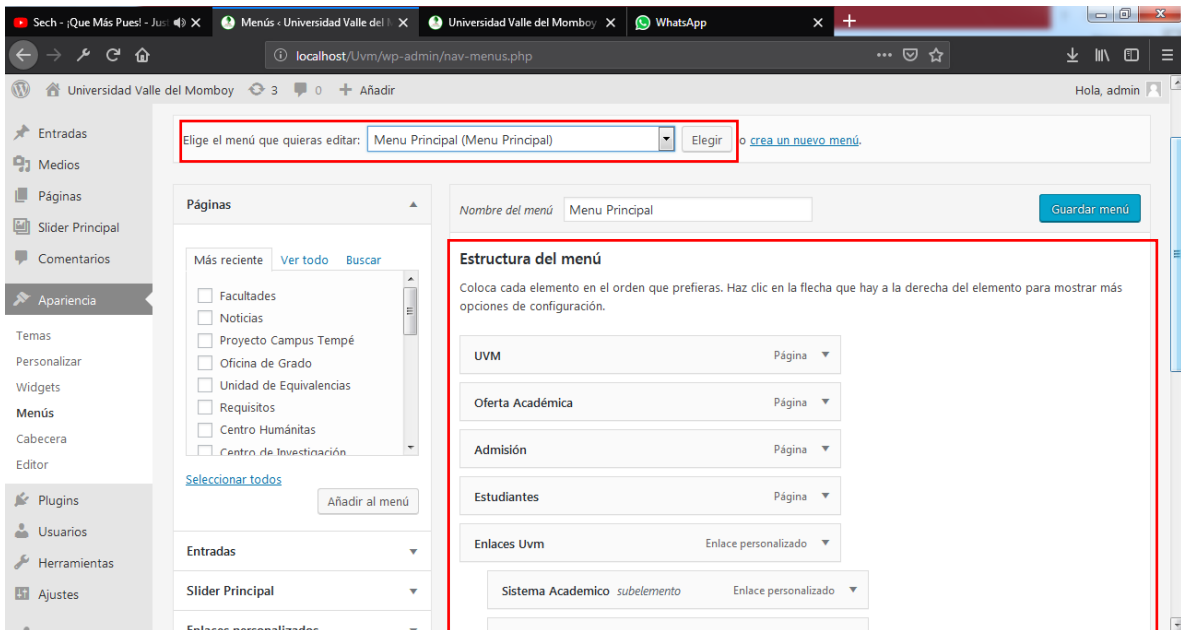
Sech - ¡Que Más Pues! - Just ×
Menús ‹ Universidad Valle del M ×
Universidad Valle del Momboy ×
WhatsApp ×
+

localhost/Uvm/wp-admin/nav-menus.php

Universidad Valle del Momboy 3 0 + Añadir
Hola, admin

Entradas
Medios
Páginas
Slider Principal
Comentarios
Apariencia
Temas
Personalizar
Widgets
Menús
Cabecera
Editor
Plugins
Usuarios
Herramientas
Ajustes

Elige el menú que quieras editar: Menu Principal (Menu Principal) Elegir o crea un nuevo menú.

Páginas
Más reciente Ver todo Buscar
Facultades
Noticias
Proyecto Campus Tempé
Oficina de Grado
Unidad de Equivalencias
Requisitos
Centro Humánitas
Centro de Investigación
Seleccionar todos
Añadir al menú
Entradas
Slider Principal
Enlaces personalizados

Nombre del menú Menu Principal
Guardar menú

Estructura del menú
Coloca cada elemento en el orden que prefieras. Haz clic en la flecha que hay a la derecha del elemento para mostrar más opciones de configuración.

UVM Página
Oferta Académica Página
Admisión Página
Estudiantes Página
Enlaces Uvm Enlace personalizado
Sistema Academico subelemento Enlace personalizado